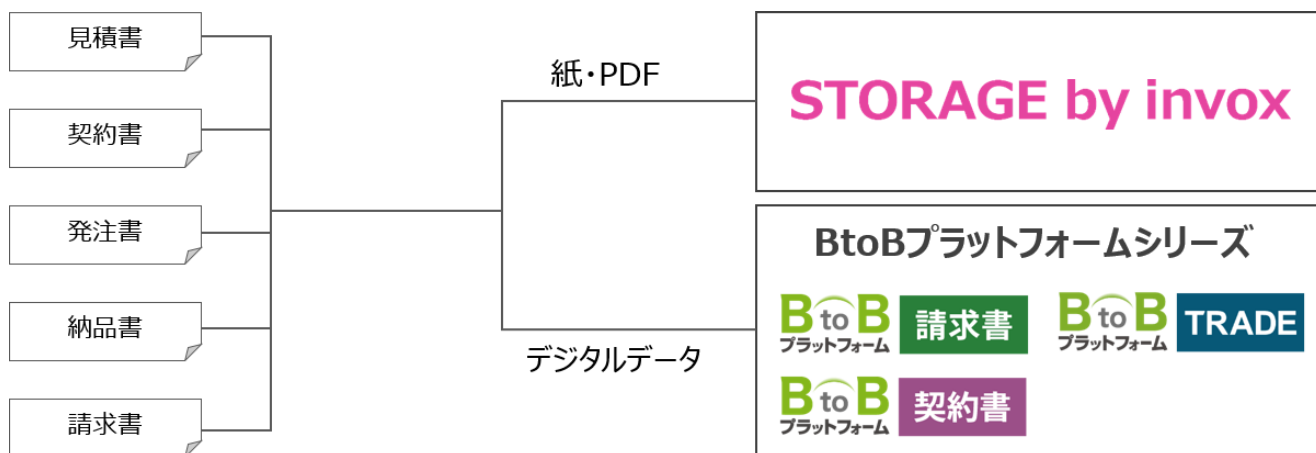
見積書

契約書

発注書

納品書

請求書

紙・PDF

デジタルデータ

STORAGE by invox

BtoBプラットフォームシリーズ

BtoB プラットフォーム 請求書

BtoB プラットフォーム TRADE

BtoB プラットフォーム 契約書